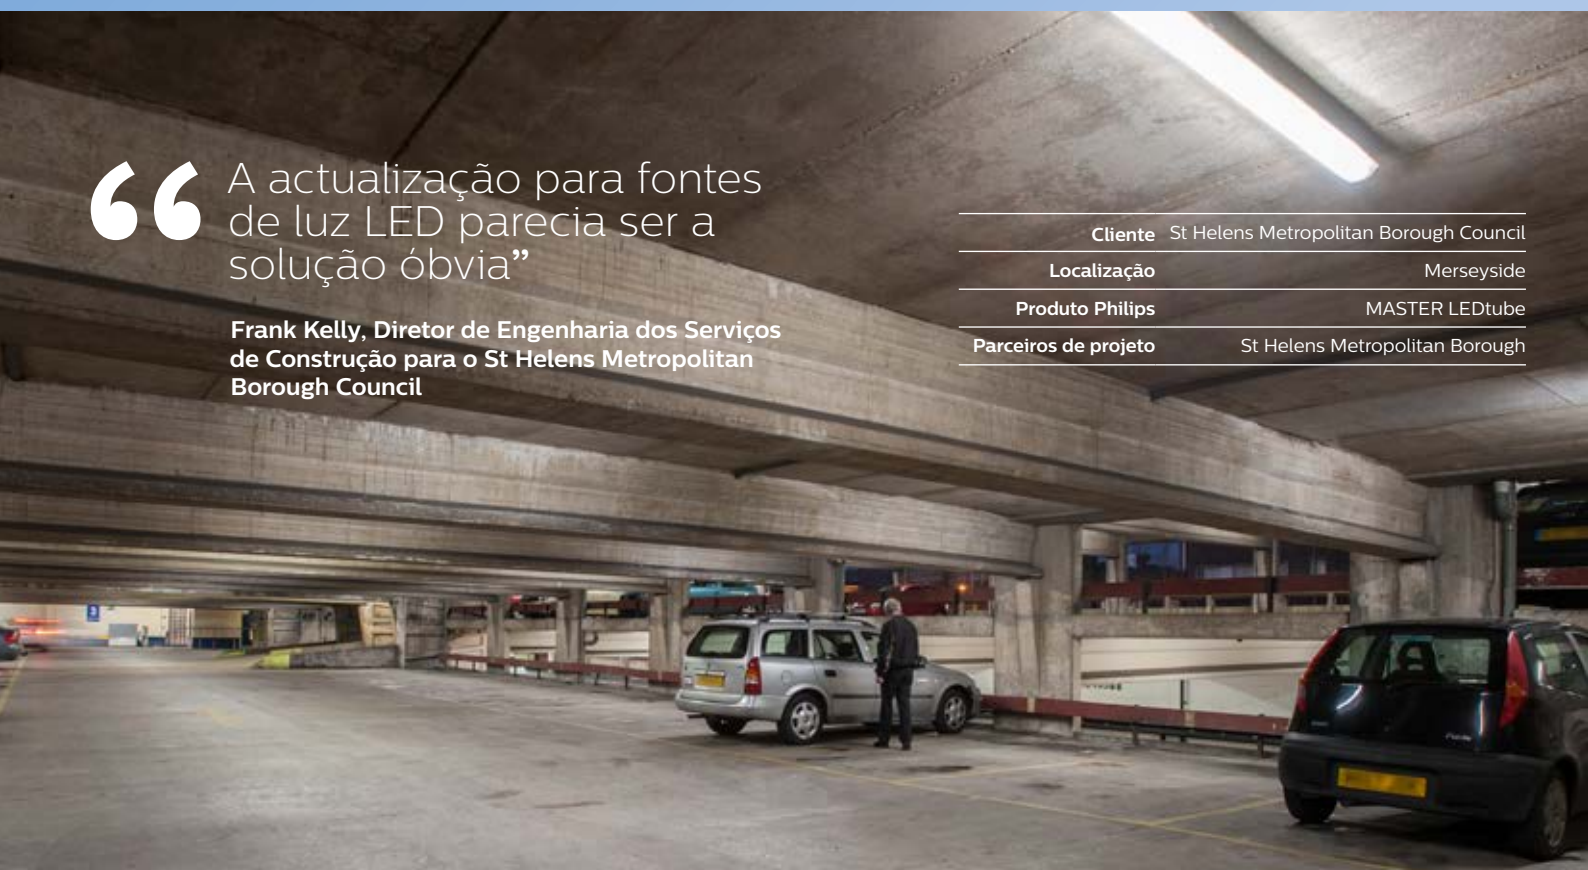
“A actualização para fontes de luz LED parecia ser a solução óbvia”

Frank Kelly, Diretor de Engenharia dos Serviços de Construção para o St Helens Metropolitan Borough Council

| | |
|---|---|
| Cliente | St Helens Metropolitan Borough Council |
| Localização | Merseyside |
| Produto Philips | MASTER LEDtube |
| Parceiros de projeto | St Helens Metropolitan Borough |